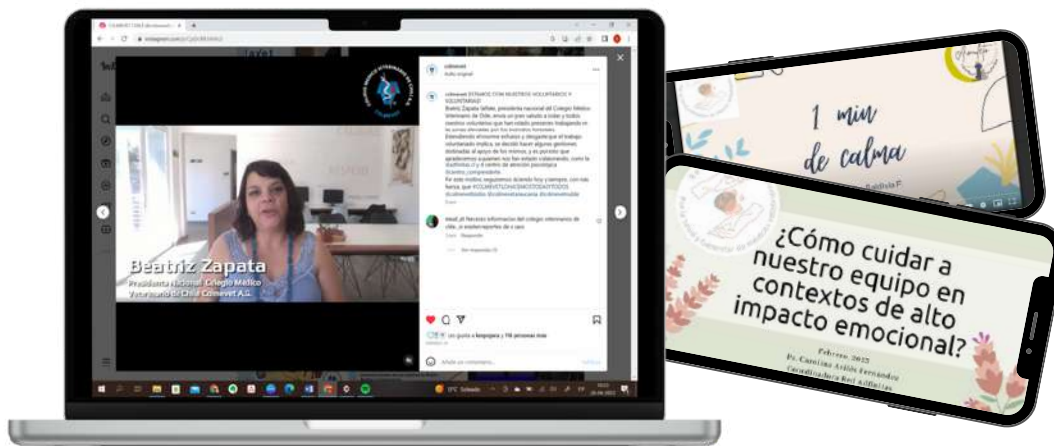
Beatriz Zapata
Presidenta Nacional Colegio Médico Veterinario de Chile Colmevet A.G.

colmevet
Audio original

colmevet ESTAMOS CON NUESTROS VOLUNTARIOS Y VOLUNTARIAS!
Beatriz Zapata Iafrate, presidenta nacional del Colegio Médico Veterinario de Chile, envía un gran saludo a todas y todos nuestros voluntarios que han estado presentes trabajando en las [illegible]
Entendiendo el enorme esfuerzo y desgaste que el trabajo voluntariado implica, se decidió hacer algunas gestiones destinadas al apoyo de los mismos, y es por esto que agradecemos a quienes nos han estado colaborando, como la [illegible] y el centro de atención psicológica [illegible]
Por estos motivos, seguiremos diciendo hoy y siempre, con más fuerza, que #COLMEVETCONLOSMOTOSDATODOS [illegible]

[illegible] Necesito informacion del colegio veterinario de chile...o enviar reportes de x caso
Responder
Ver respuestas

Les gusta a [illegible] y 116 personas más

Añade un comentario...
Publicar

1 min de calma

¿Cómo cuidar a nuestro equipo en contextos de alto impacto emocional?

Febrero 2023
Ps. Carolina Avilés Fernández
Coordinadora Red Aflliatas